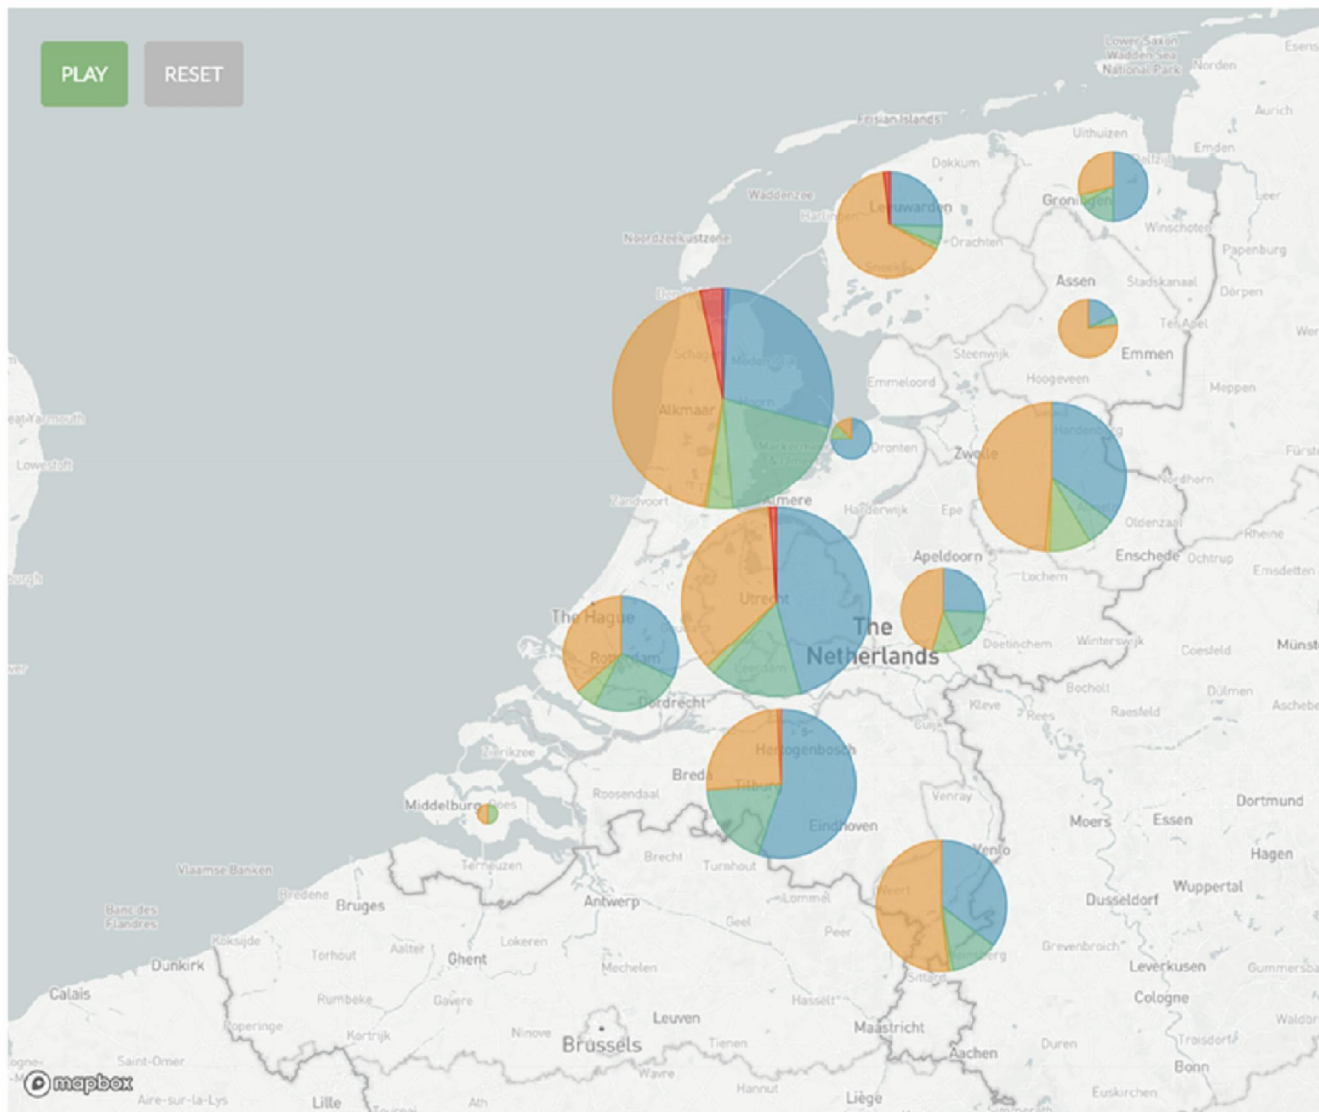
PLAY
RESET

Lower Saxon Wadden Sea National Park
Norden
Esens
Aurich
Frisian Islands
Uithuizen
Emden
Dokkum
Leer
Waddenzee
Harlingen
Leeuwarden
Groningen
Winschoten
Papenburg
Noordzeekustzone
Drachten
Sneek
Assen
Stadskanaal
Dörpen
Den Helder
Ter Apel
Schagen
Medemblik
Emmen
Steenwijk
Emmeloord
Hoogeveen
Meppen
Hoorn
Alkmaar
Great Yarmouth
Dronten
Zwolle
Hardenberg
Lowestoft
Nordhorn
Zandvoort
Almere
Harderwijk
Epe
Oldenzaal
Rheine
Apeldoorn
Enschede
Ochtrup
Emsdetten
Lochem
The Hague
Utrecht
The Netherlands
Winterswijk
Coesfeld
Münster
Rotterdam
Leerdam
Doetinchem
Bocholt
Dülmen
Dordrecht
Kleve
Rees
Raesfeld
Ascheberg
Zierikzee
's-Hertogenbosch
Breda
Tilburg
Goes
Middelburg
Roosendaal
Venray
Dortmund
Eindhoven
Moers
Essen
Brecht
Turnhout
Venlo
Hagen
Vlaamse Banken
Terneuzen
Lommel
Wuppertal
Bredene
Bruges
Antwerp
Weert
Dusseldorf
Banc des Flandres
Geel
Peer
Koksijde
Torhout
Aalter
Ghent
Lokeren
Roermond
Grevenbroich
Dunkirk
Mechelen
Sittard
Leverkusen
Gummersbach
Calais
Rumbeke
Gavere
Hasselt
Cologne
Poperinge
Kortrijk
Ninove
Leuven
Maastricht
Waldbröl
Brussels
Tienen
Düren
Troisdorf
Saint-Omer
Aachen
Wavre
Bonn
mapbox
Aire-sur-la-Lys
Lille
Tournai
Ath
Hannut
Liège
Euskirchen